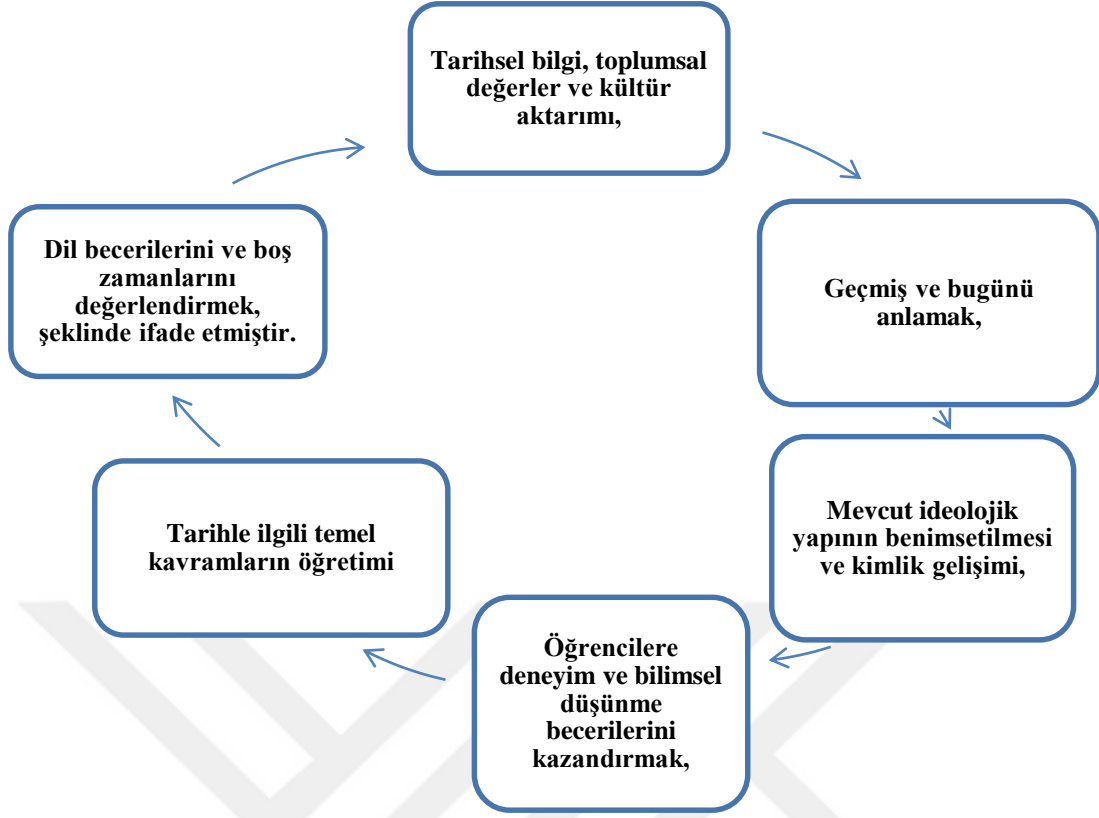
Tarihsel bilgi, toplumsal değerler ve kültür aktarımı,

Geçmiş ve bugünü anlamak,

Mevcut ideolojik yapının benimsetilmesi ve kimlik gelişimi,

Öğrencilere deneyim ve bilimsel düşünme becerilerini kazandırmak,

Tarihle ilgili temel kavramların öğretimi

Dil becerilerini ve boş zamanlarını değerlendirmek, şeklinde ifade etmiştir.